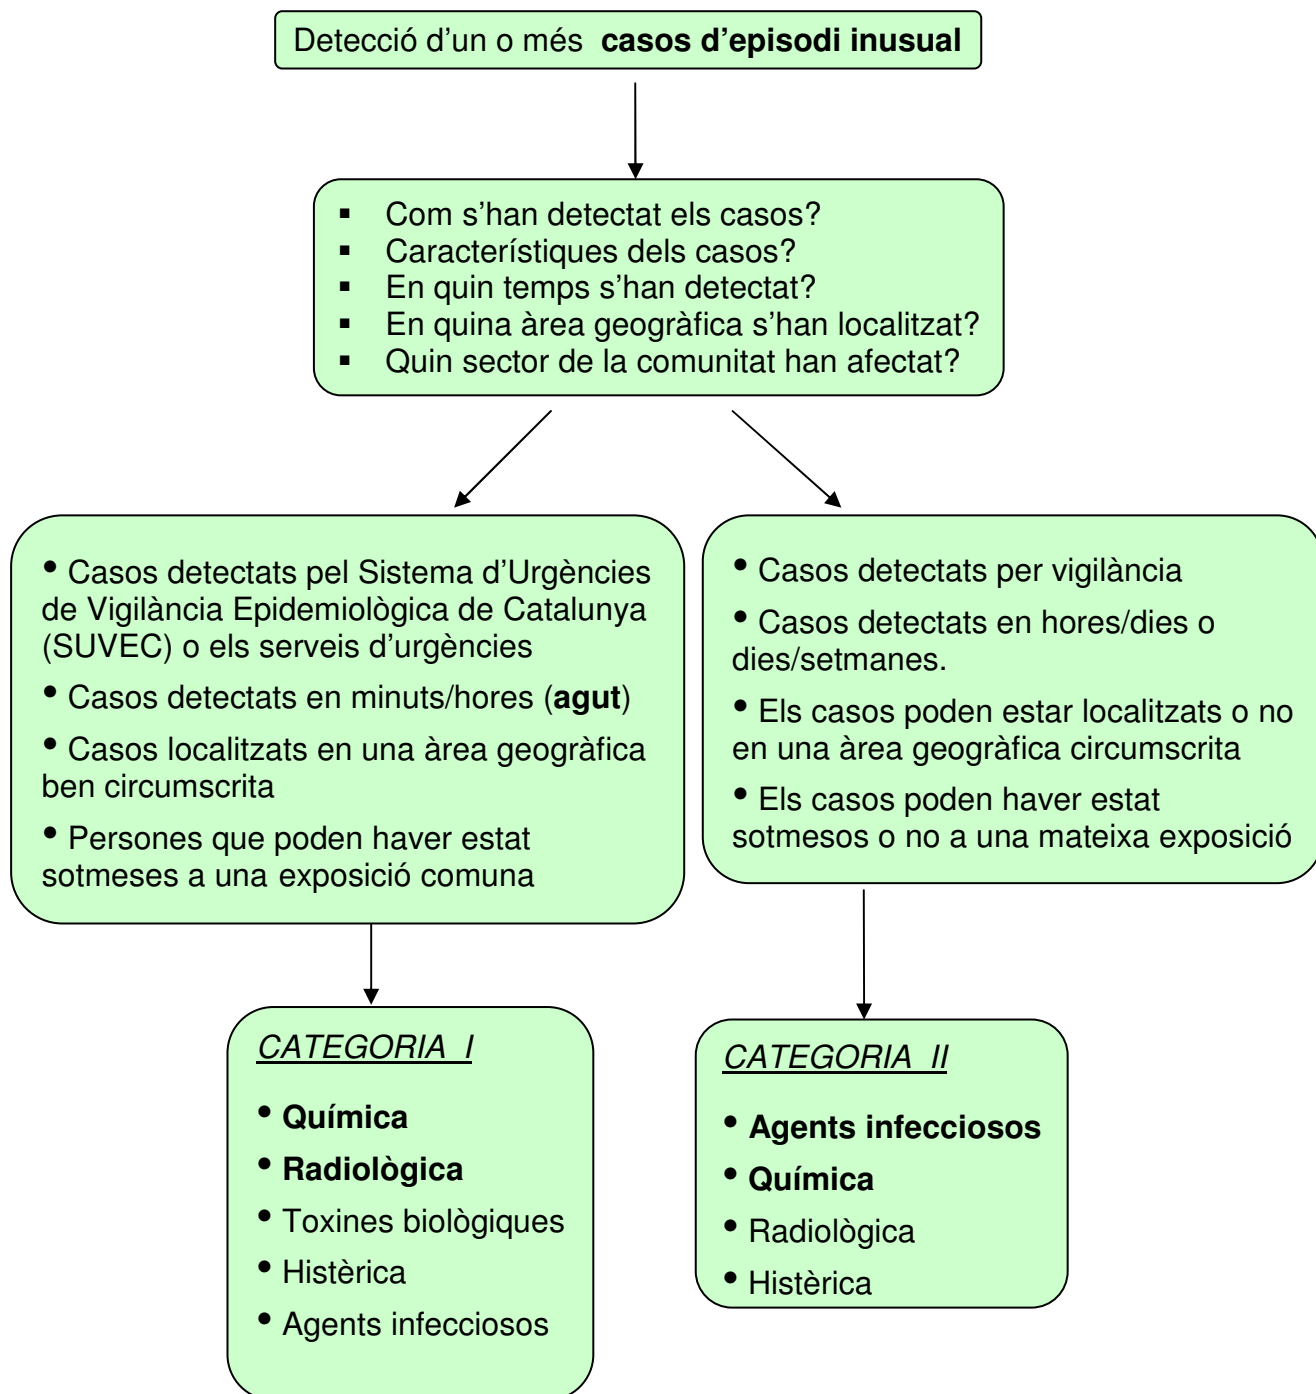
Detecció d'un o més **casos d'episodi inusual**

- Com s'han detectat els casos?
- Característiques dels casos?
- En quin temps s'han detectat?
- En quina àrea geogràfica s'han localitzat?
- Quin sector de la comunitat han afectat?

• Casos detectats pel Sistema d'Urgències de Vigilància Epidemiològica de Catalunya (SUVEC) o els serveis d'urgències

• Casos detectats en minuts/hores (**agut**)

• Casos localitzats en una àrea geogràfica ben circumscrita

• Persones que poden haver estat sotmeses a una exposició comuna

• Casos detectats per vigilància

• Casos detectats en hores/dies o dies/setmanes.

• Els casos poden estar localitzats o no en una àrea geogràfica circumscrita

• Els casos poden haver estat sotmesos o no a una mateixa exposició

CATEGORIA I

• **Química**
• **Radiològica**
• Toxines biològiques
• Histèrica
• Agents infecciosos

CATEGORIA II

• **Agents infecciosos**
• **Química**
• Radiològica
• Histèrica